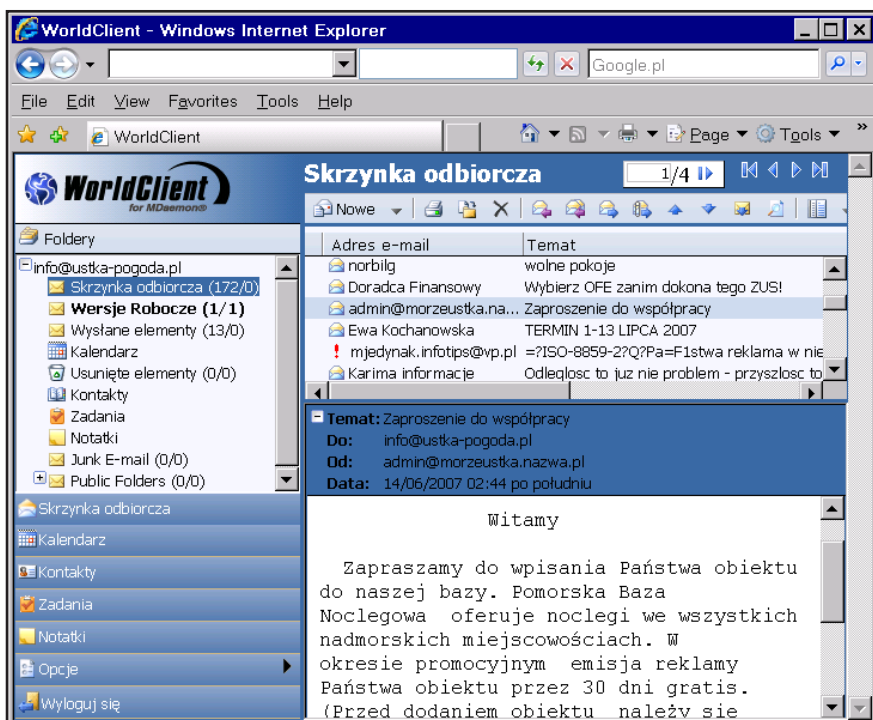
WorldClient - Windows Internet Explorer

Google.pl

File Edit View Favorites Tools Help

WorldClient

Page ▼ Tools ▼

WorldClient
for MDaemon®

Foldery

info@ustka-pogoda.pl
Skrzynka odbiorcza (172/0)
Wersje Robocze (1/1)
Wysłane elementy (13/0)
Kalendarz
Usunięte elementy (0/0)
Kontakty
Zadania
Notatki
Junk E-mail (0/0)
Public Folders (0/0)

Skrzynka odbiorcza
Kalendarz
Kontakty
Zadania
Notatki
Opcje
Wyloguj się

Skrzynka odbiorcza

1/4

Nowe

| Adres e-mail | Temat |
|---|---|
| norbilg | wolne pokoje |
| Doradca Finansowy | Wybierz OFE zanim dokona tego ZUS! |
| admin@morzeustka.na... | Zaproszenie do współpracy |
| Ewa Kochanowska | TERMIN 1-13 LIPCA 2007 |
| ! mjedynak.infotips@vp.pl | =?ISO-8859-2?Q?Pa=F1stwa reklama w nie |
| Karima informacje | Odleglosc to juz nie problem - przyszlosc to |

Temat: Zaproszenie do współpracy
Do: info@ustka-pogoda.pl
Od: admin@morzeustka.nazwa.pl
Data: 14/06/2007 02:44 po południu

Witamy

Zapraszamy do wpisania Państwa obiektu do naszej bazy. Pomorska Baza Noclegowa oferuje noclegi we wszystkich nadmorskich miejscowościach. W okresie promocyjnym emisja reklamy Państwa obiektu przez 30 dni gratis. (Przed dodaniem obiektu należy się